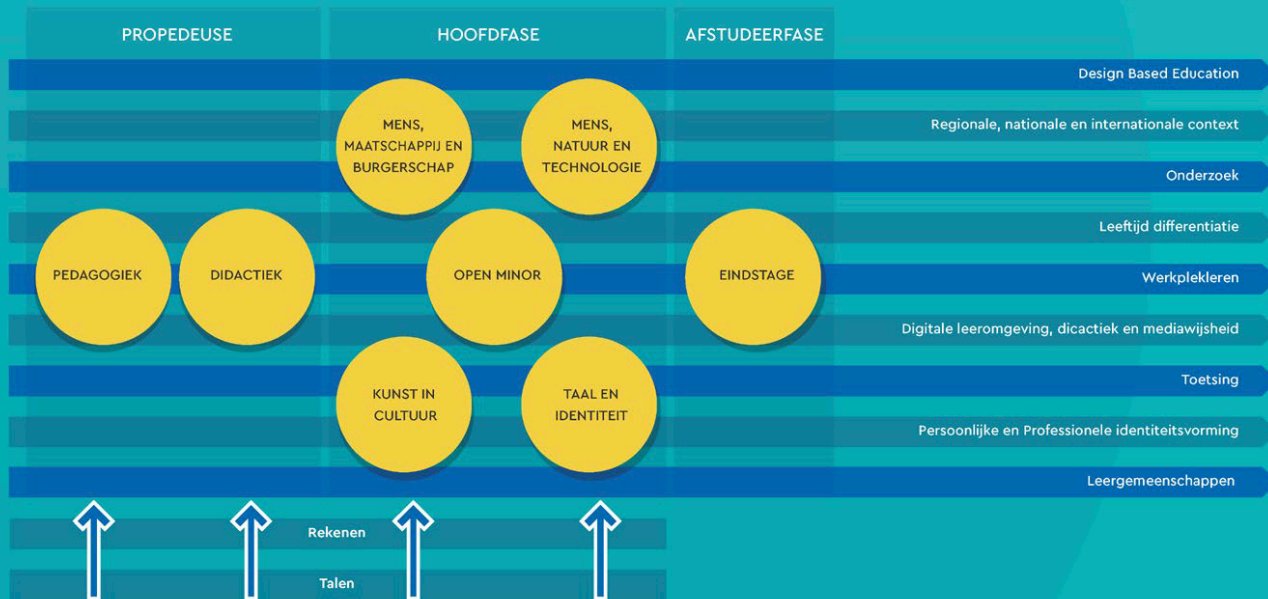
PROPEDEUSE

HOOFDFASE

AFSTUDEERFASE

Design Based Education

MENS, MAATSCHAPPIJ EN BURGERSCHAP

MENS, NATUUR EN TECHNOLOGIE

Regionale, nationale en internationale context

Onderzoek

Leeftijd differentiatie

PEDAGOGIEK

DIDACTIEK

OPEN MINOR

EINDSTAGE

Werkplekleren

Digitale leeromgeving, dicactiek en mediawijsheid

KUNST IN CULTUUR

TAAL EN IDENTITEIT

Toetsing

Persoonlijke en Professionele identiteitsvorming

Leergemeenschappen

Rekenen

Talen